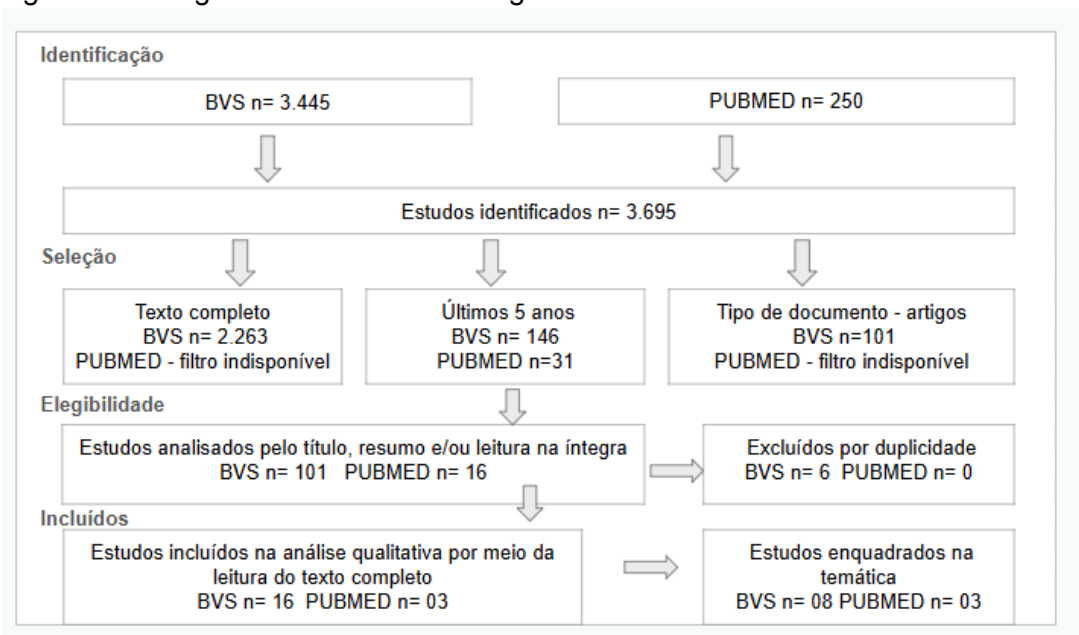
Identificação

BVS n= 3.445

PUBMED n= 250

Estudos identificados n= 3.695

Seleção

Texto completo
BVS n= 2.263
PUBMED - filtro indisponível

Últimos 5 anos
BVS n= 146
PUBMED n=31

Tipo de documento - artigos
BVS n=101
PUBMED - filtro indisponível

Elegibilidade

Estudos analisados pelo título, resumo e/ou leitura na íntegra
BVS n= 101 PUBMED n= 16

Excluídos por duplicidade
BVS n= 6 PUBMED n= 0

Incluídos

Estudos incluídos na análise qualitativa por meio da leitura do texto completo
BVS n= 16 PUBMED n= 03

Estudos enquadrados na temática
BVS n= 08 PUBMED n= 03